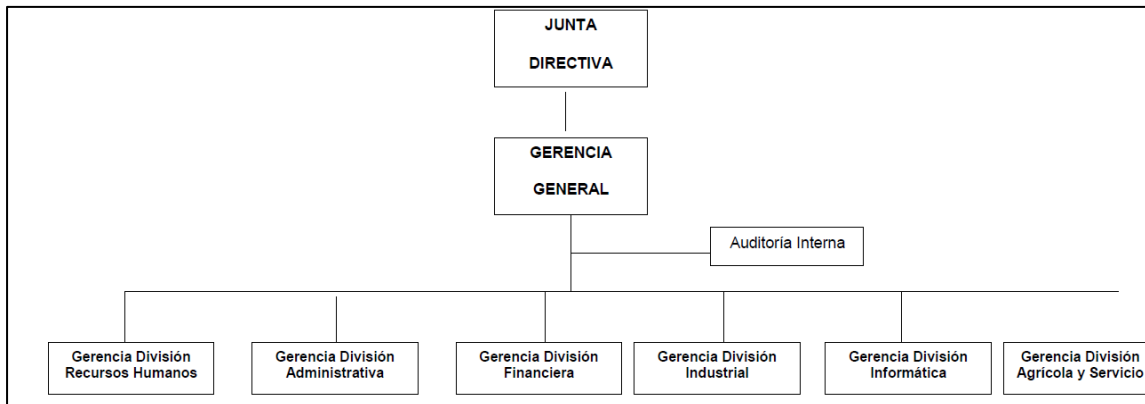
JUNTA

DIRECTIVA

GERENCIA

GENERAL

Auditoría Interna

Gerencia División Recursos Humanos

Gerencia División Administrativa

Gerencia División Financiera

Gerencia División Industrial

Gerencia División Informática

Gerencia División Agrícola y Servicio